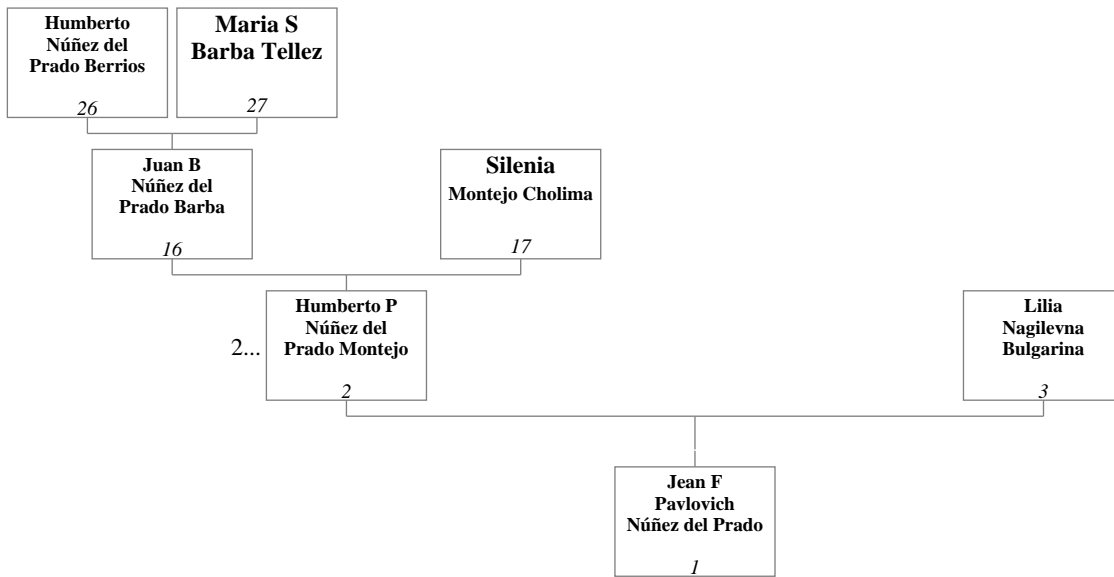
Humberto Núñez del Prado Berrios
26

Maria S Barba Tellez
27

Juan B Núñez del Prado Barba
16

Silenia
Montejo Cholima
17

2...

Humberto P Núñez del Prado Montejo
2

Lilia Nagilevna Bulgarina
3

Jean F Pavlovich Núñez del Prado
1